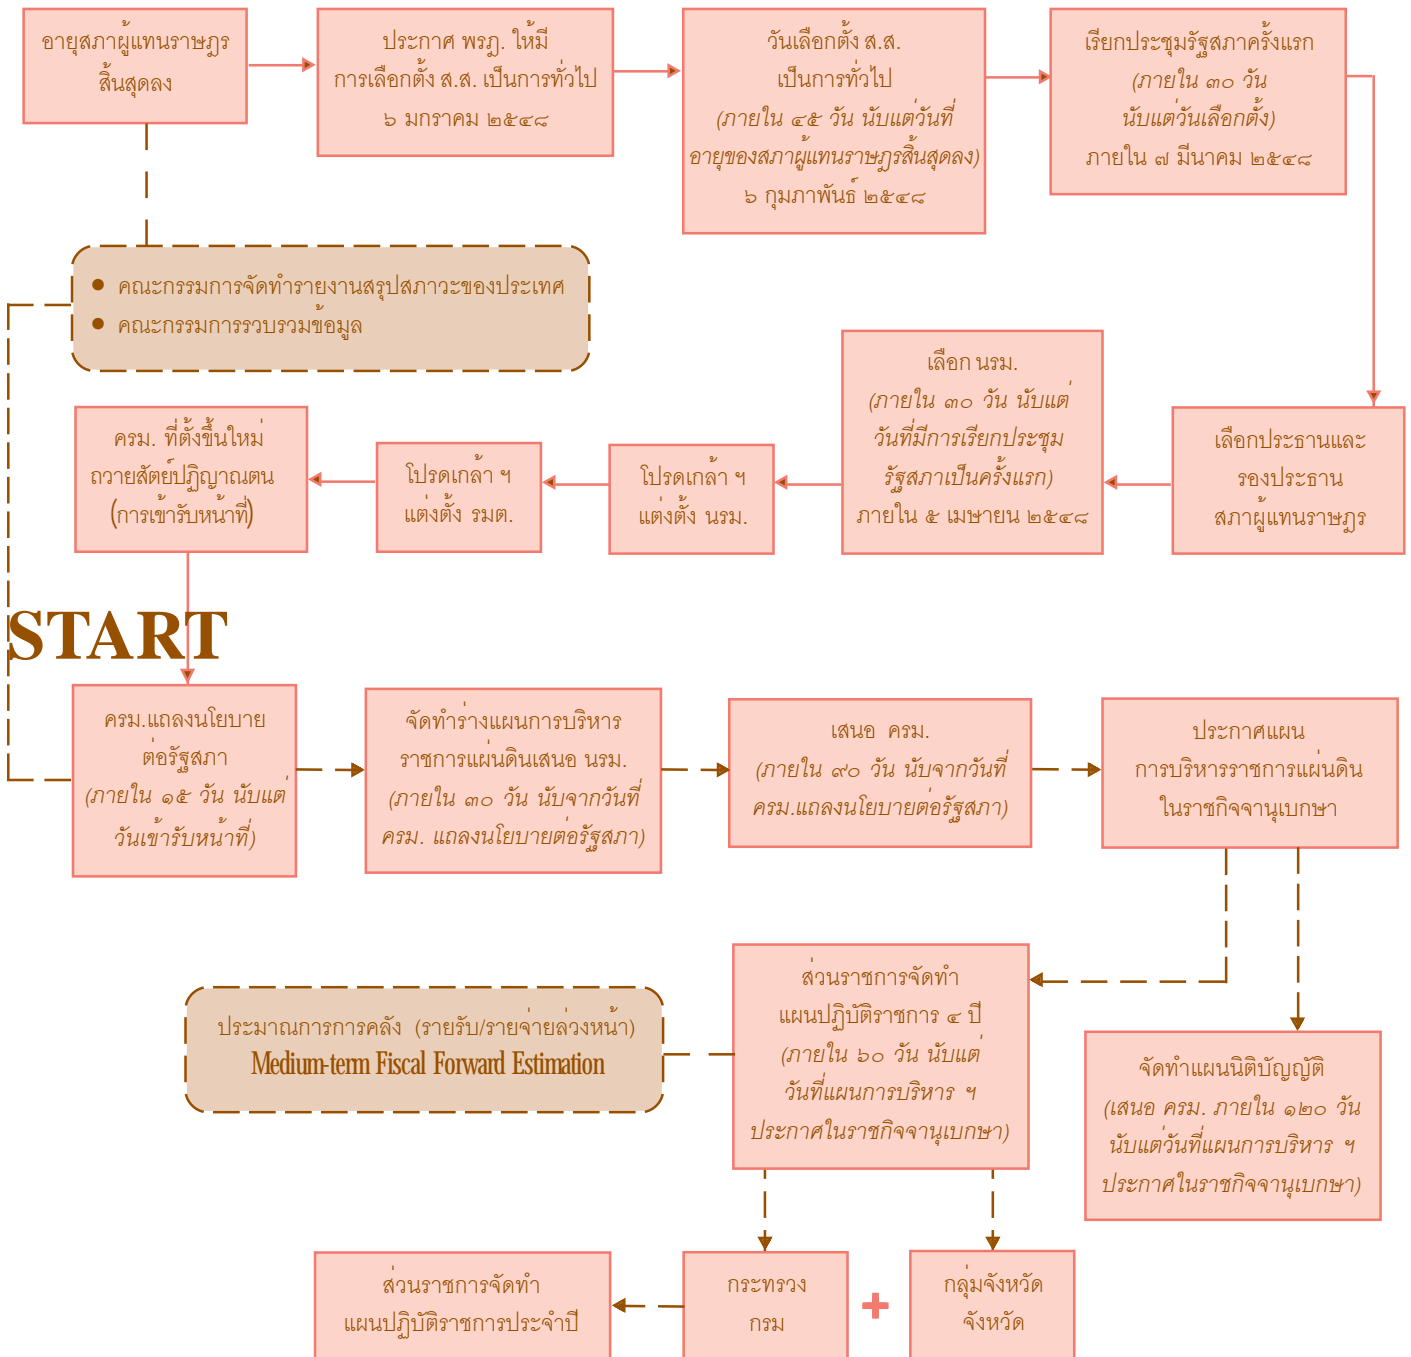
อายุสภาผู้แทนราษฎรสิ้นสุดลง

ประกาศ พรฎ. ให้มีการเลือกตั้ง ส.ส. เป็นการทั่วไป ๖ มกราคม ๒๕๔๘

วันเลือกตั้ง ส.ส. เป็นการทั่วไป (ภายใน ๔๕ วัน นับแต่วันที่อายุของสภาผู้แทนราษฎรสิ้นสุดลง) ๖ กุมภาพันธ์ ๒๕๔๘

เรียกประชุมรัฐสภาครั้งแรก (ภายใน ๓๐ วัน นับแต่วันเลือกตั้ง) ภายใน ๗ มีนาคม ๒๕๔๘

• คณะกรรมการจัดทำรายงานสรุปสภาวะของประเทศ
• คณะกรรมการรวบรวมข้อมูล

เลือกประธานและรองประธานสภาผู้แทนราษฎร

เลือก นรม. (ภายใน ๓๐ วัน นับแต่วันที่มีการเรียกประชุมรัฐสภาเป็นครั้งแรก) ภายใน ๕ เมษายน ๒๕๔๘

โปรดเกล้า ฯ แต่งตั้ง นรม.

โปรดเกล้า ฯ แต่งตั้ง รมต.

ครม. ที่ตั้งขึ้นใหม่ ถวายสัตย์ปฏิญาณตน (การเข้ารับหน้าที่)

START

ครม.แถลงนโยบายต่อรัฐสภา (ภายใน ๑๕ วัน นับแต่วันเข้ารับหน้าที่)

จัดทำร่างแผนการบริหารราชการแผ่นดินเสนอ นรม. (ภายใน ๓๐ วัน นับจากวันที่ ครม. แถลงนโยบายต่อรัฐสภา)

เสนอ ครม. (ภายใน ๙๐ วัน นับจากวันที่ ครม.แถลงนโยบายต่อรัฐสภา)

ประกาศแผนการบริหารราชการแผ่นดินในราชกิจจานุเบกษา

ประมาณการการคลัง (รายรับ/รายจ่ายล่วงหน้า)
Medium-term Fiscal Forward Estimation

ส่วนราชการจัดทำแผนปฏิบัติราชการ ๔ ปี (ภายใน ๖๐ วัน นับแต่วันที่แผนการบริหาร ฯ ประกาศในราชกิจจานุเบกษา)

จัดทำแผนนิติบัญญัติ (เสนอ ครม. ภายใน ๑๒๐ วัน นับแต่วันที่แผนการบริหาร ฯ ประกาศในราชกิจจานุเบกษา)

ส่วนราชการจัดทำแผนปฏิบัติราชการประจำปี

กระทรวง กรม

+

กลุ่มจังหวัด จังหวัด